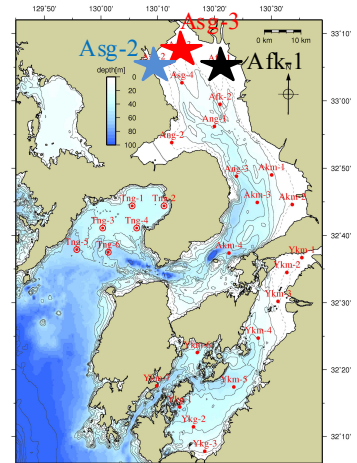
129°50'
130°00'
130°10'
130°20'
130°30'
Asg-3
Asg-2
Afk-1
33°10'
0 km
10 km
N
33°00'
32°50'
32°40'
32°30'
32°20'
32°10'
depth[m]
0
20
40
60
80
100
Asg-4
Afk-2
Ang-1
Ang-2
Ang-3
Akm-1
Akm-2
Akm-3
Tng-1
Tng-2
Tng-3
Tng-4
Tng-5
Tng-6
Akm-4
Ykm-1
Ykm-2
Ykm-3
Ykm-4
Ykm-5
Ykg-1
Ykg-2
Ykg-3